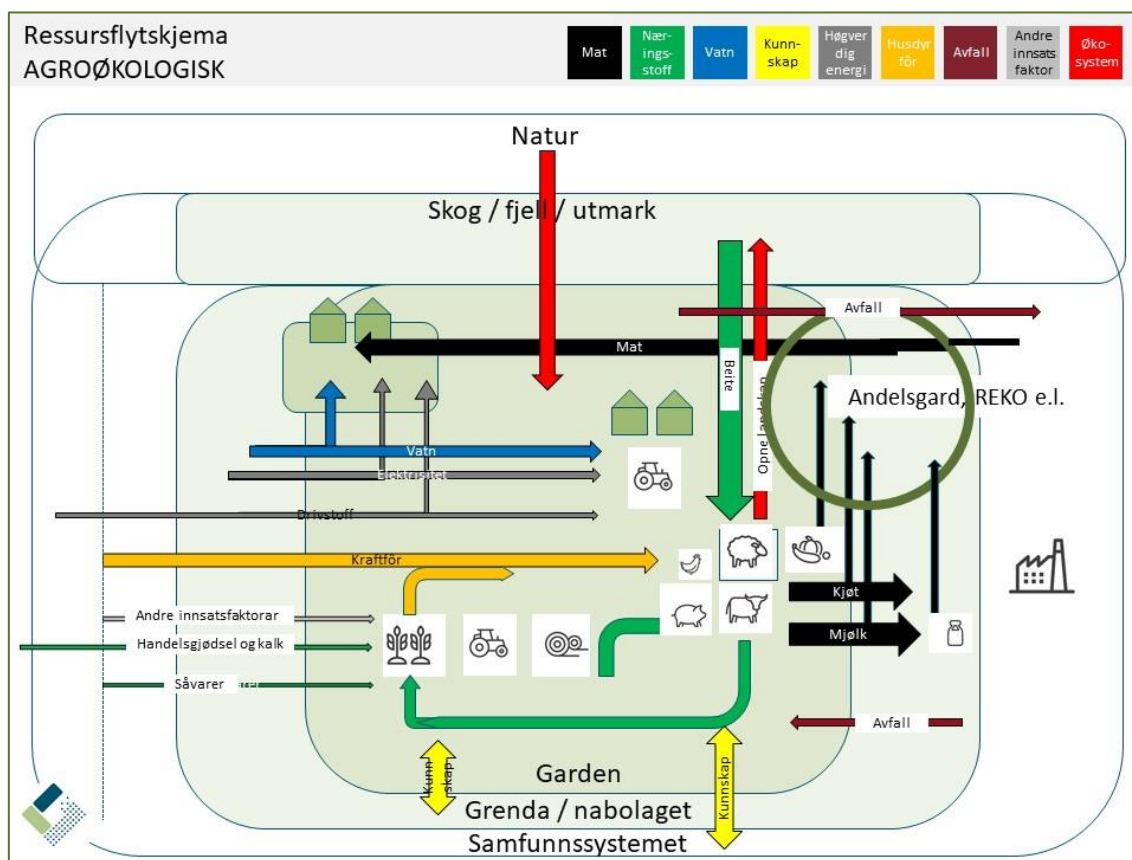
Ressursflytskjema
AGROØKOLOGISK

| Mat | Næringsstoff | Vatn | Kunnskap | Høgverdig energi | Husdyrfôr | Avfall | Andre innsatsfaktor | Økosystem |
|---|---|---|---|---|---|---|---|---|

Natur

Skog / fjell / utmark

Avfall

Mat

Beite

Opne landskap

Andelsgard, REKO e.l.

Vatn

Elektrisitet

Drivstoff

Kraftfôr

Kjøt

Mjølk

Andre innsatsfaktorar

Handelsgjødsel og kalk

Såvarer

Avfall

Kunnskap

Kunnskap

Garden

Grenda / nabolaget

Samfunnssystemet